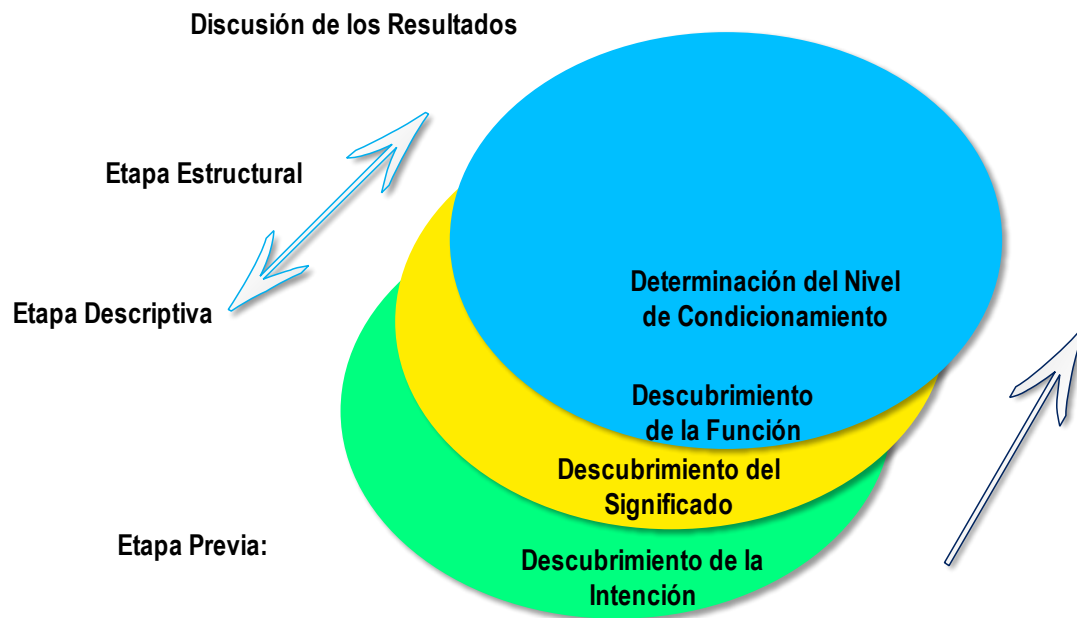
Discusión de los Resultados

Etapa Estructural

Etapa Descriptiva

Etapa Previa:

Determinación del Nivel de Condicionamiento

Descubrimiento de la Función

Descubrimiento del Significado

Descubrimiento de la Intención